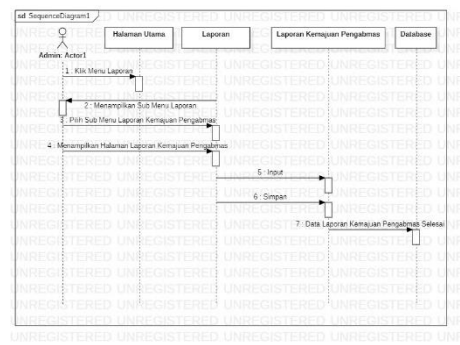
sd SequenceDiagram1

Admin: Actor1

Halaman Utama

Laporan

Laporan Kemajuan Pengabmas

Database

1 : Klik Menu Laporan

2 : Menampilkan Sub Menu Laporan

3 : Pilih Sub Menu Laporan Kemajuan Pengabmas

4 : Menampilkan Halaman Laporan Kemajuan Pengabmas

5 : Input

6 : Simpan

7 : Data Laporan Kemajuan Pengabmas Selesai

UNREGISTERED UNREGISTERED UNREGISTERED UNREGISTERED